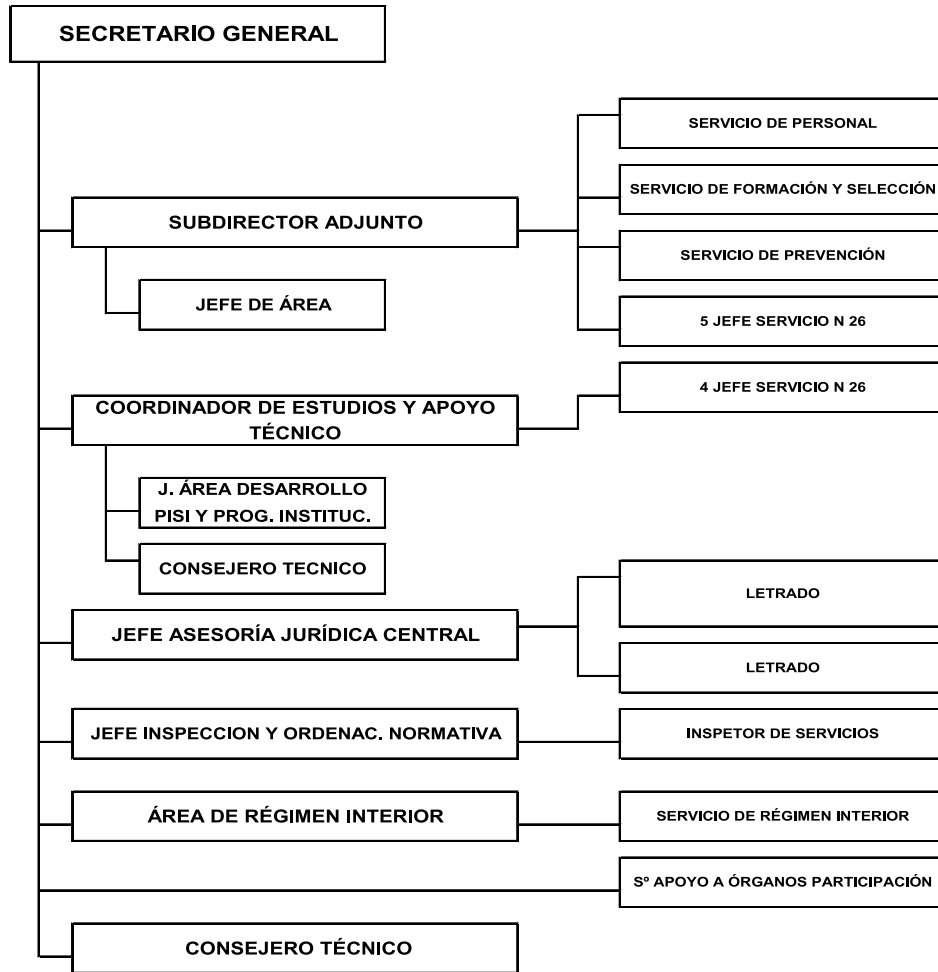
SECRETARIO GENERAL

SUBDIRECTOR ADJUNTO

JEFE DE ÁREA

SERVICIO DE PERSONAL

SERVICIO DE FORMACIÓN Y SELECCIÓN

SERVICIO DE PREVENCIÓN

5 JEFE SERVICIO N 26

COORDINADOR DE ESTUDIOS Y APOYO TÉCNICO

4 JEFE SERVICIO N 26

J. ÁREA DESARROLLO PISI Y PROG. INSTITUC.

CONSEJERO TECNICO

JEFE ASESORÍA JURÍDICA CENTRAL

LETRADO

LETRADO

JEFE INSPECCION Y ORDENAC. NORMATIVA

INSPETOR DE SERVICIOS

ÁREA DE RÉGIMEN INTERIOR

SERVICIO DE RÉGIMEN INTERIOR

Sº APOYO A ÓRGANOS PARTICIPACIÓN

CONSEJERO TÉCNICO